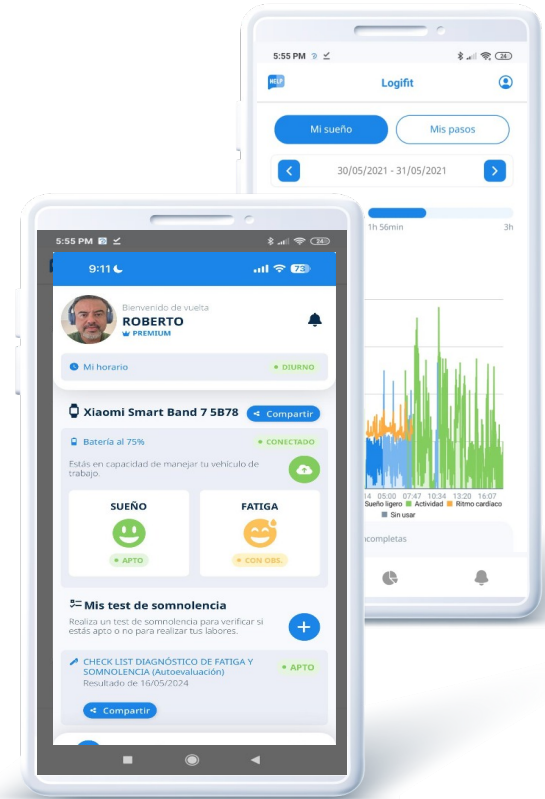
5:55 PM

HELP

Logifit

Mi sueño

Mis pasos

30/05/2021 - 31/05/2021

1h 56min

3h

14 05:00 07:47 10:34 13:20 16:07

Sueño ligero

Actividad

Ritmo cardiaco

Sin usar

ncompletas

5:55 PM

9:11

73

Bienvenido de vuelta

ROBERTO

PREMIUM

Mi horario

DIURNO

Xiaomi Smart Band 7 5B78

Compartir

Batería al 75%

CONECTADO

Estás en capacidad de manejar tu vehículo de trabajo.

SUEÑO

APTO

FATIGA

CON OBS.

Mis test de somnolencia

Realiza un test de somnolencia para verificar si estás apto o no para realizar tus labores.

CHECK LIST DIAGNÓSTICO DE FATIGA Y SOMNOLENCIA (Autoevaluación)

APTO

Resultado de 16/05/2024

Compartir